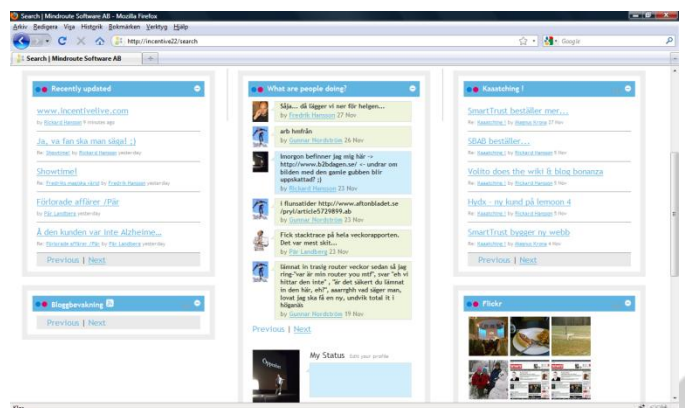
Search | Mindroute Software AB - Mozilla Firefox

Arkiv Redigera Visa Historik Bokmärken Verktyg Hjälp

http://incentive22/search

Google

Search | Mindroute Software AB

Recently updated

www.incentivelive.com
by Richard Hansson 8 minutes ago

Ja, va fan ska man säga! ;)
Re: Showtime! by Richard Hansson yesterday

Showtime!
Re: Fredriks massiva rekryt by Fredrik Hansson yesterday

Förlorade affärer /Pär
by Pär Landberg yesterday

Å den kunden var inte Alzhelme...
Re: Förlorade affärer /Pär by Pär Landberg yesterday

Previous | Next

Bloggbevakning

Previous | Next

What are people doing?

Skja... då lägger vi ner för helgen...
by Fredrik Hansson 27 Nov

arb hmfrån
by Gunnar Nordström 26 Nov

Imorgon befinner jag mig här -> http://www.b2bdagen.se/ <- undrar om bilden med den gamle gubben blir uppskattad? ;)
by Richard Hansson 25 Nov

i flunsatider http://www.aftonbladet.se/pryl/article5729899.ab
by Gunnar Nordström 25 Nov

Fick stacktrace på hela veckorapporten. Det var mest skit...
by Pär Landberg 23 Nov

lämnat in trasig router veckor sedan så jag ring-"var är min router you ret", svar "eh vi hittar den inte", "är det säkert du lämnat in den här, eh?", aaarrghh ved säger man, lovat jag ska få en ny, undvik totalt it i högsnäs
by Gunnar Nordström 19 Nov

Previous | Next

My Status Edit your profile

Kaastching !

SmartTrust beställer mer....
Re: Kaastching ! by Magnus Krona 27 Nov

SBAB beställer....
Re: Kaastching ! by Richard Hansson 26 Nov

Volito does the wiki & blog bonanza
Re: Kaastching ! by Richard Hansson 26 Nov

Hydx - ny kund på lemoon 4
Re: Kaastching ! by Richard Hansson 24 Nov

SmartTrust bygger ny webb
Re: Kaastching ! by Magnus Krona 24 Nov

Previous | Next

Flickr

Klar